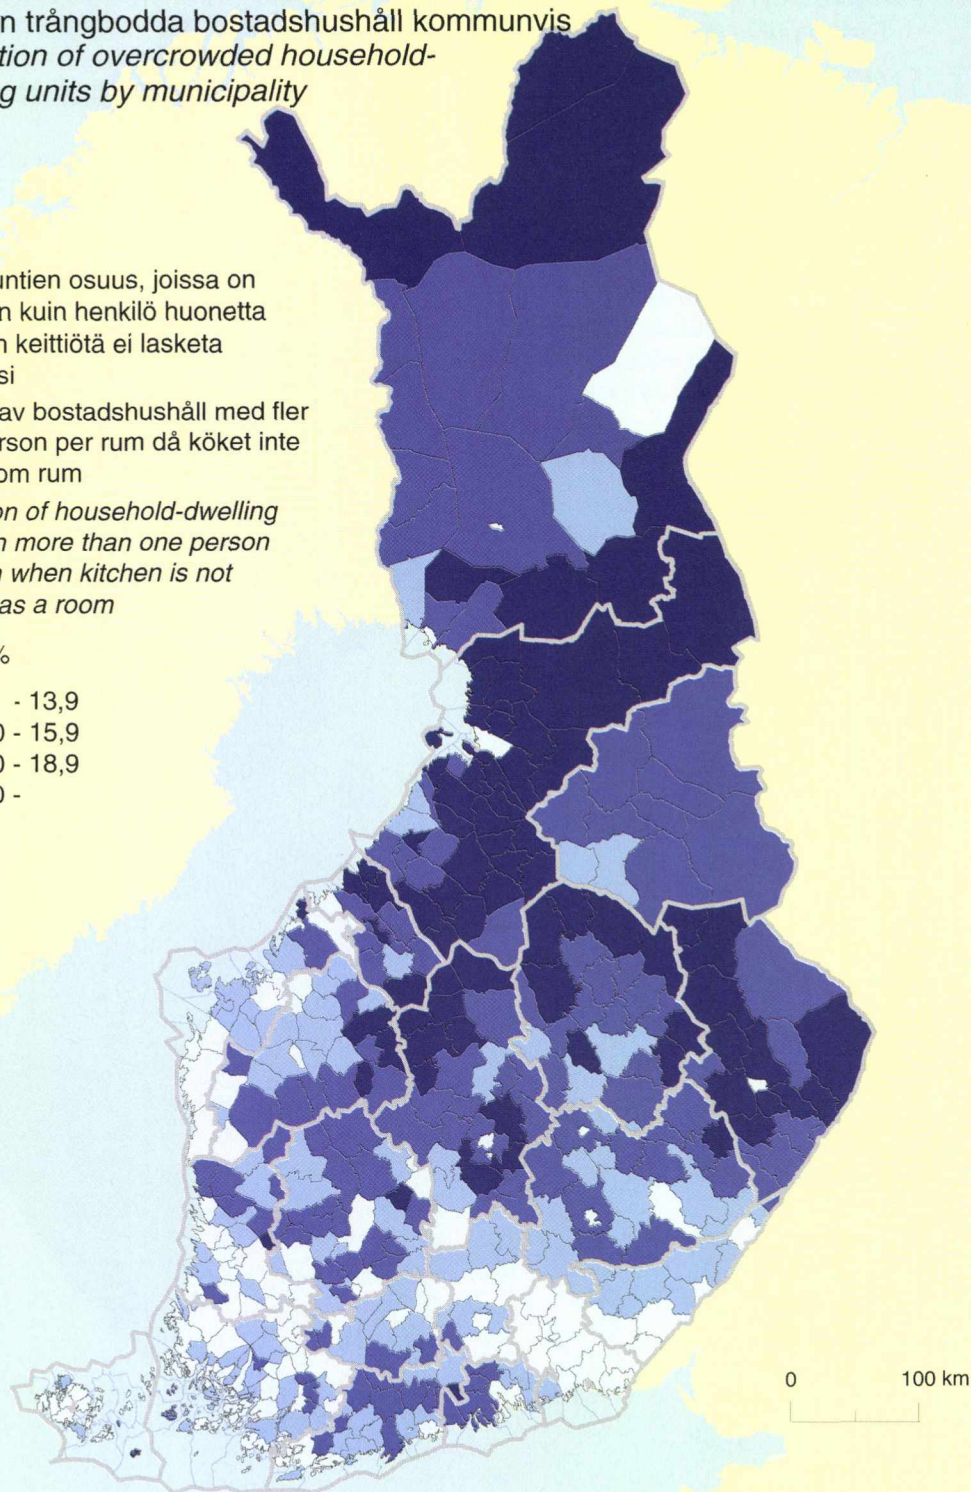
n trångbodda bostadshushåll kommunvis
tion of overcrowded household-
g units by municipality

untien osuus, joissa on
n kuin henkilö huonetta
n keittiötä ei lasketa
si

av bostadshushåll med fler
rson per rum då köket inte
om rum

on of household-dwelling
n more than one person
n when kitchen is not
as a room

%

- 13,9
) - 15,9
) - 18,9
) -

0 100 km